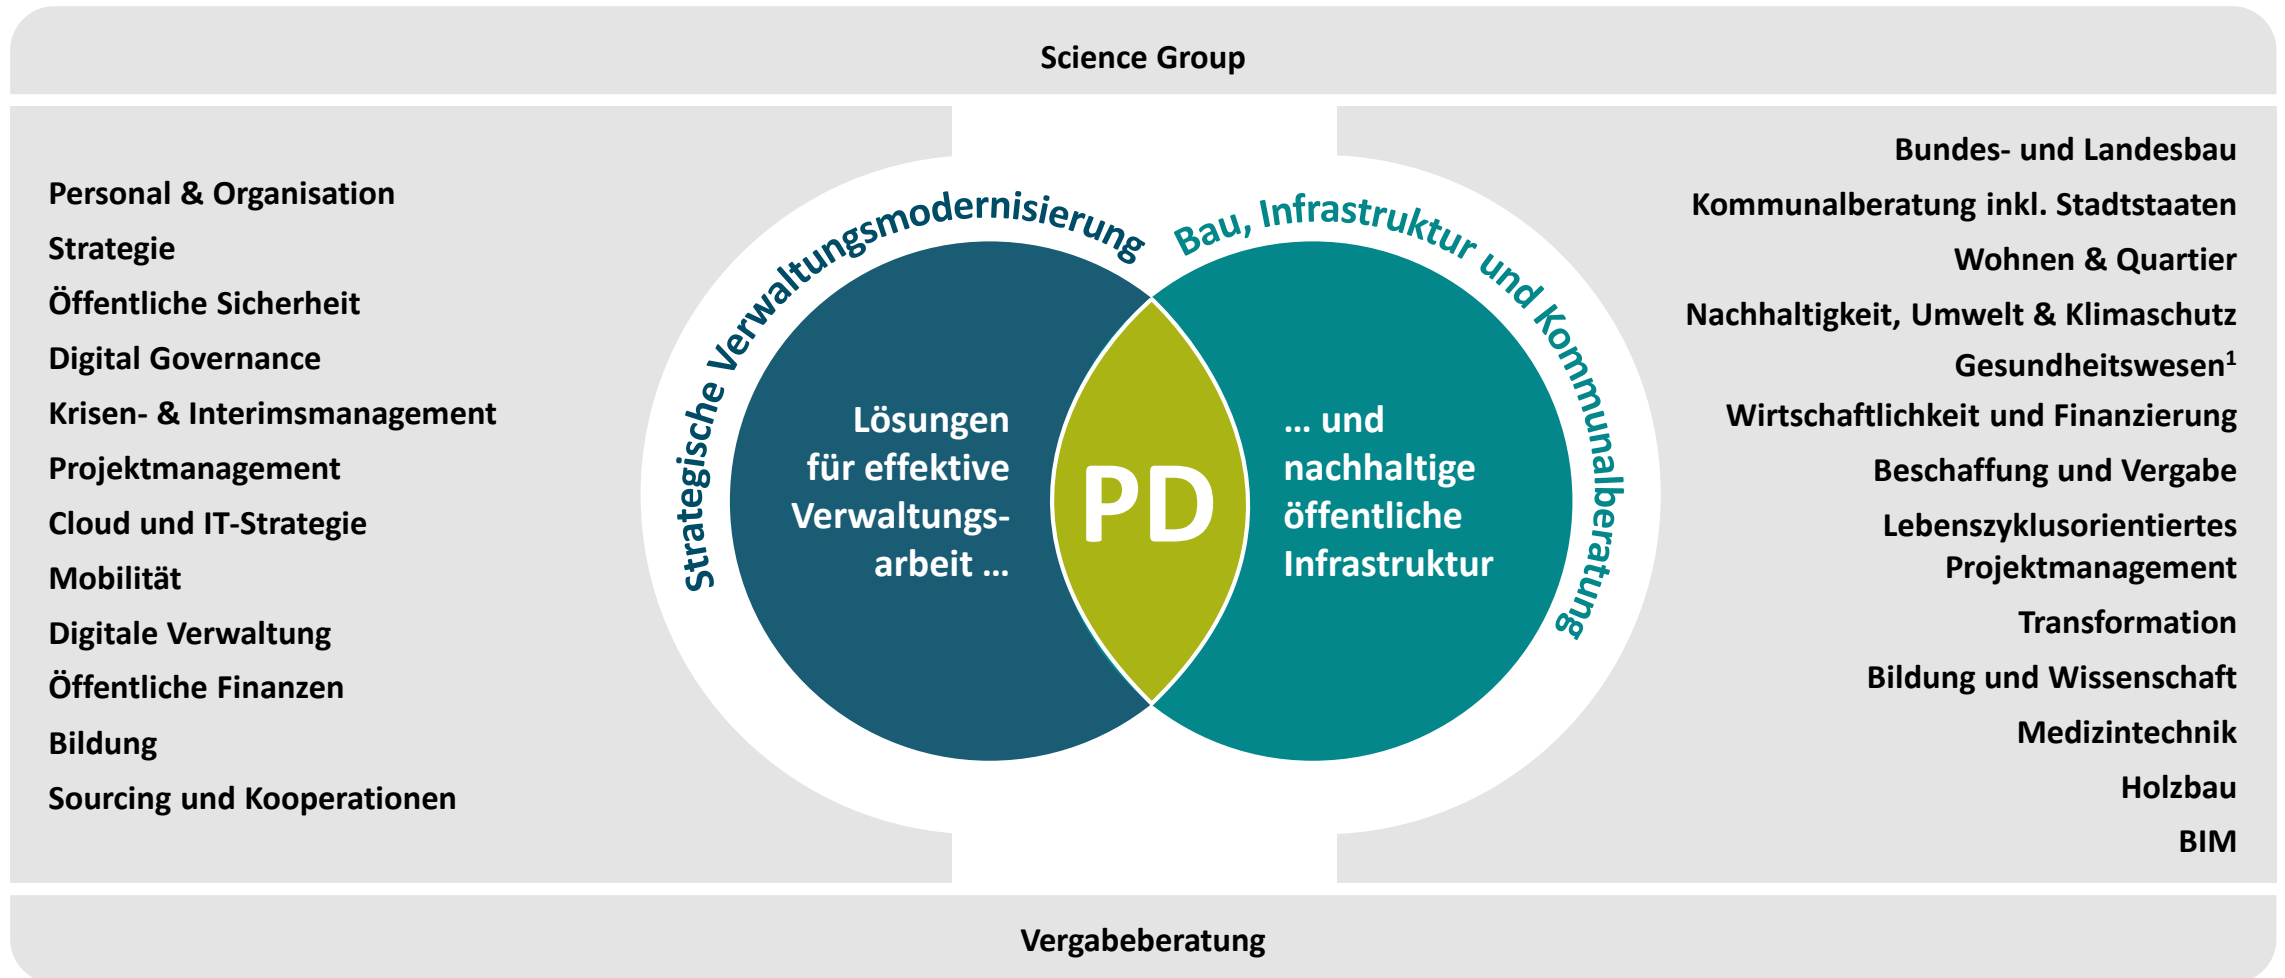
Science Group

Personal & Organisation
Strategie
Öffentliche Sicherheit
Digital Governance
Krisen- & Interimsmanagement
Projektmanagement
Cloud und IT-Strategie
Mobilität
Digitale Verwaltung
Öffentliche Finanzen
Bildung
Sourcing und Kooperationen

Strategische Verwaltungsmodernisierung

Bau, Infrastruktur und Kommunalberatung

Lösungen für effektive Verwaltungsarbeit …

PD

… und nachhaltige öffentliche Infrastruktur

Bundes- und Landesbau
Kommunalberatung inkl. Stadtstaaten
Wohnen & Quartier
Nachhaltigkeit, Umwelt & Klimaschutz
Gesundheitswesen$^1$
Wirtschaftlichkeit und Finanzierung
Beschaffung und Vergabe
Lebenszyklusorientiertes Projektmanagement
Transformation
Bildung und Wissenschaft
Medizintechnik
Holzbau
BIM

Vergabeberatung